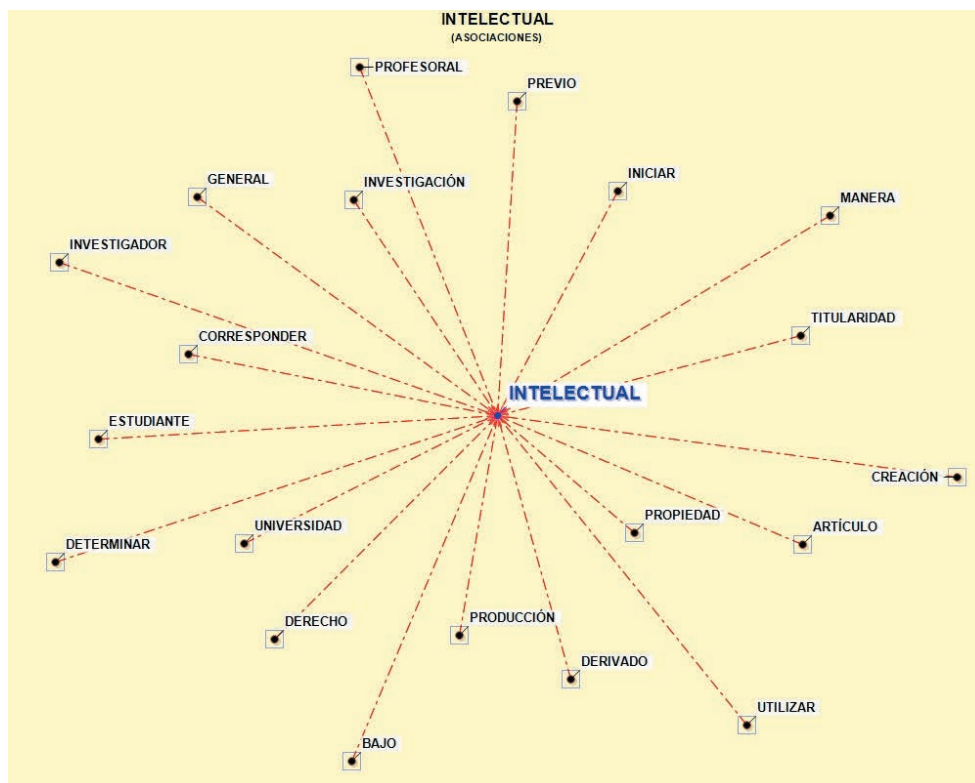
INTELECTUAL
(ASOCIACIONES)

PROFESORAL
PREVIO
GENERAL
INVESTIGACIÓN
INICIAR
MANERA
INVESTIGADOR
TITULARIDAD
CORRESPONDER
INTELECTUAL
ESTUDIANTE
CREACIÓN
PROPIEDAD
ARTÍCULO
UNIVERSIDAD
DETERMINAR
DERECHO
PRODUCCIÓN
DERIVADO
UTILIZAR
BAJO